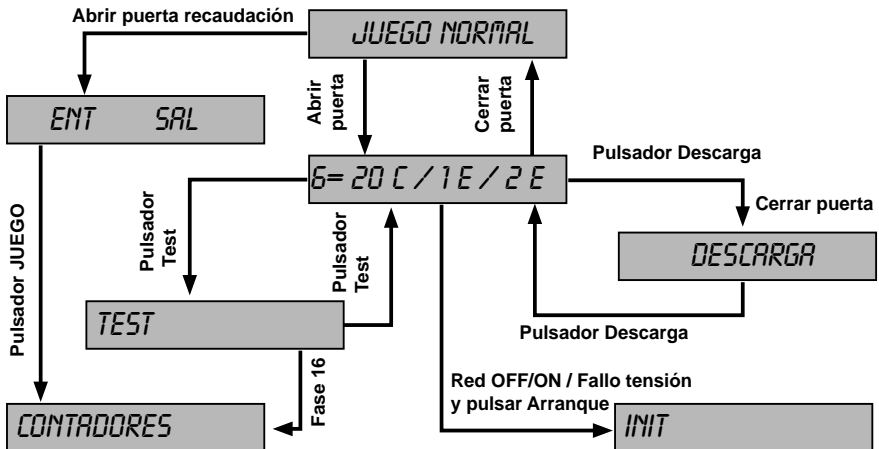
Abrir puerta recaudación

JUEGO NORMAL

ENT SAL

Abrir puerta

Cerrar puerta

6= 20 C / 1 E / 2 E

Pulsador Descarga

Cerrar puerta

DESCARGA

Pulsador JUEGO

Pulsador Test

Pulsador Test

TEST

Pulsador Descarga

Fase 16

Red OFF/ON / Fallo tensión y pulsar Arranque

CONTADORES

INIT